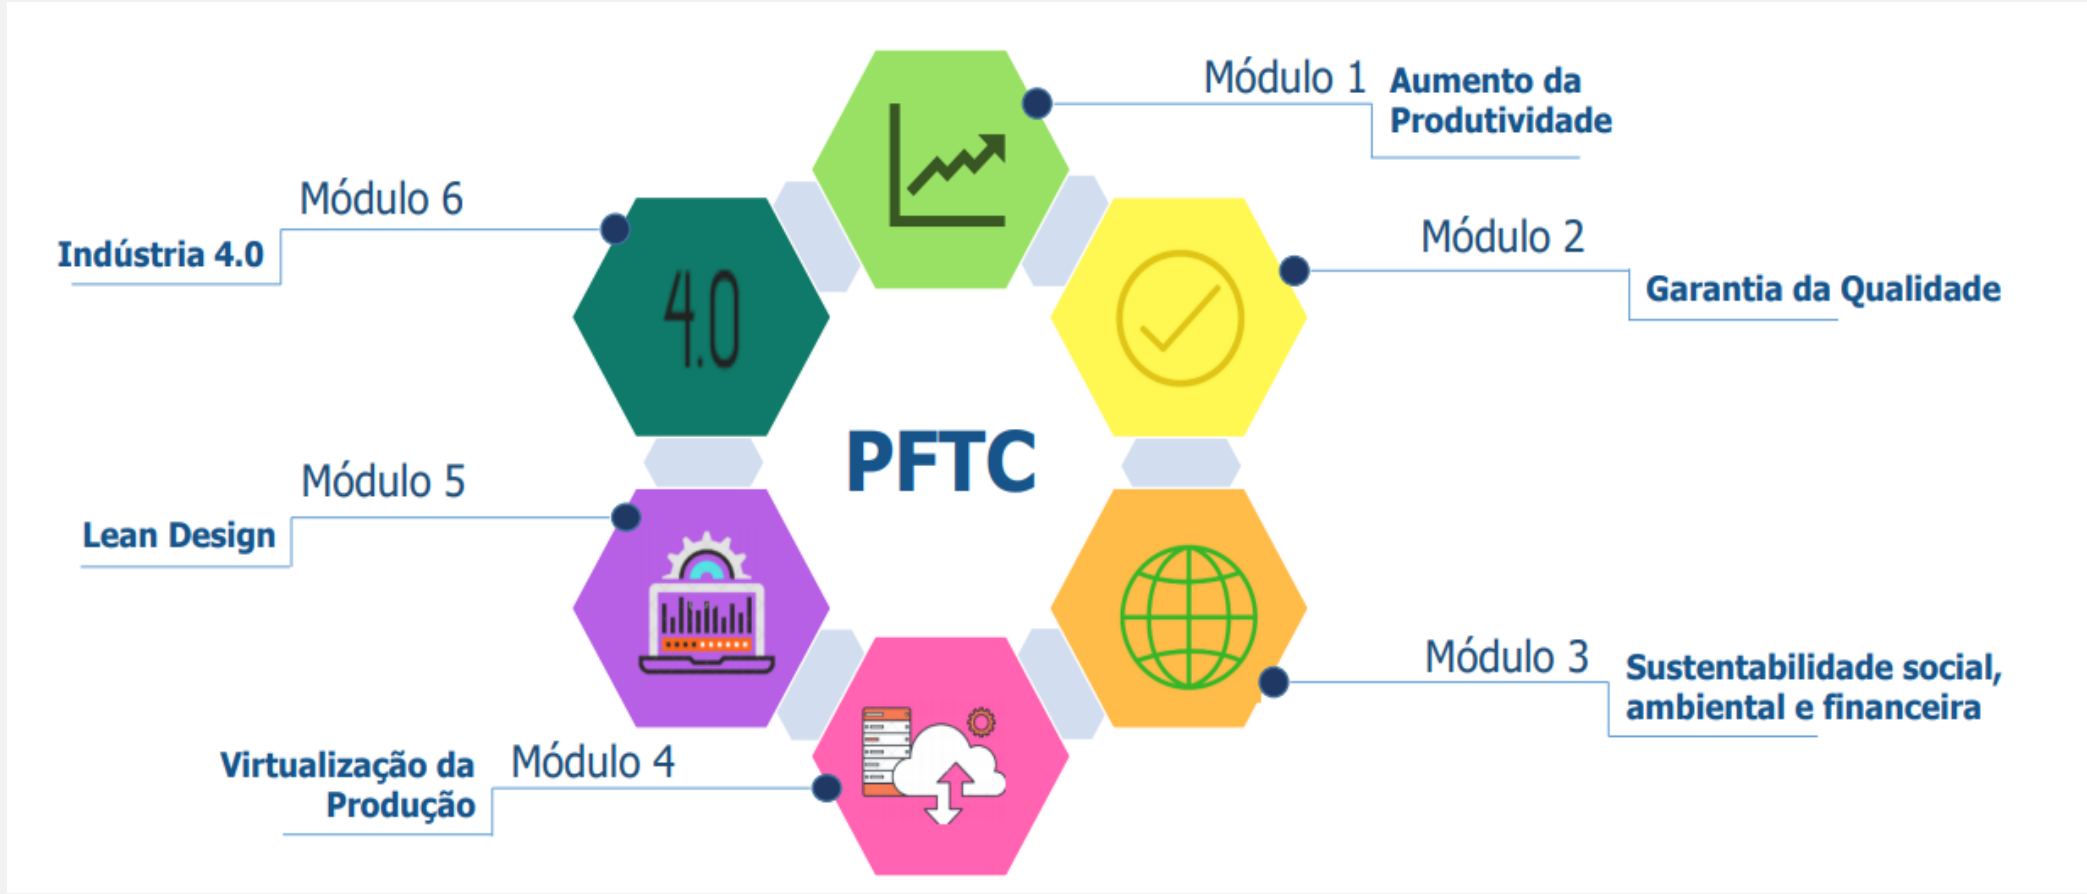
Módulo 1 Aumento da Produtividade

Módulo 6

Indústria 4.0

4.0

Módulo 2

Garantia da Qualidade

PFTC

Módulo 5

Lean Design

Módulo 3

Sustentabilidade social, ambiental e financeira

Virtualização da Produção

Módulo 4